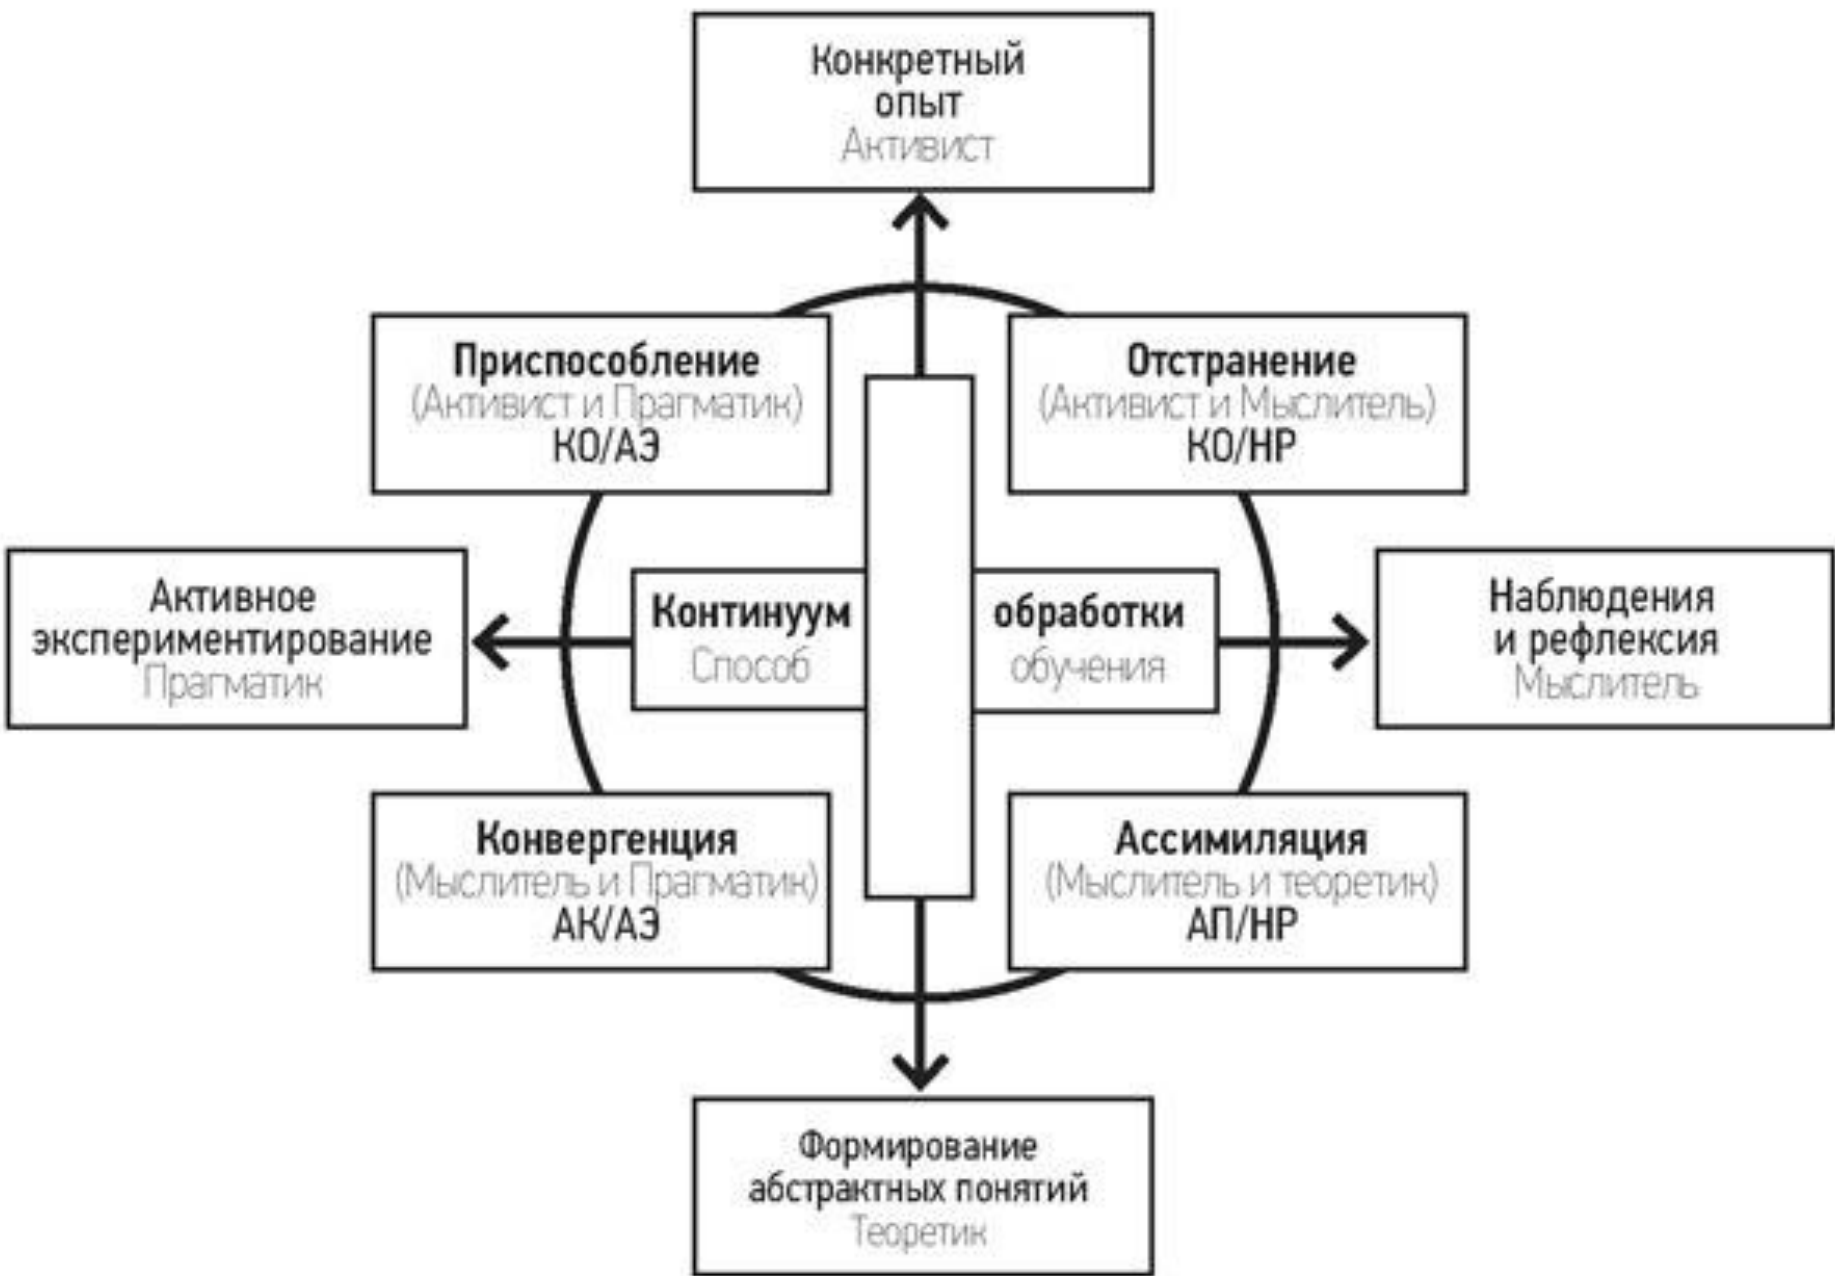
Конкретный опыт
Активист

Приспособление
(Активист и Прагматик)
КО/АЭ

Отстранение
(Активист и Мыслитель)
КО/НР

Активное экспериментирование
Прагматик

Континуум
Способ

обработки
обучения

Наблюдения и рефлексия
Мыслитель

Конвергенция
(Мыслитель и Прагматик)
АК/АЭ

Ассимиляция
(Мыслитель и теоретик)
АП/НР

Формирование абстрактных понятий
Теоретик